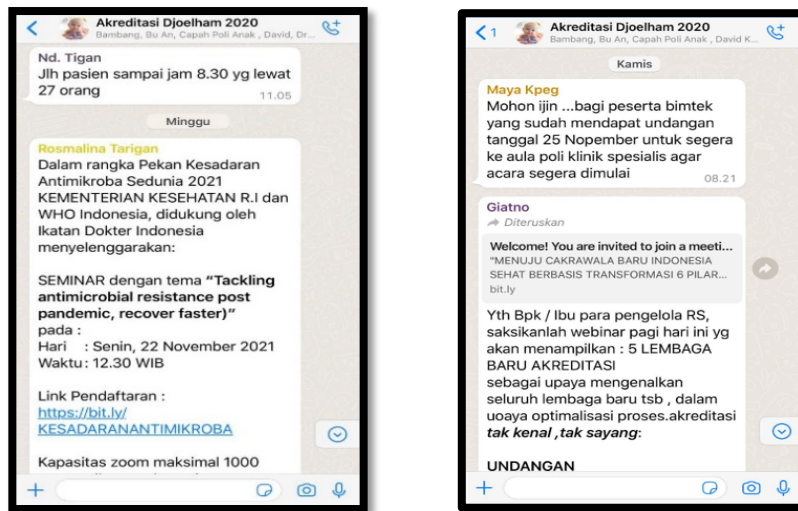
Akreditasi Djoelham 2020
Bambang, Bu An, Capah Poli Anak , David, Dr...

Nd. Tigan
Jlh pasien sampai jam 8.30 yg lewat 27 orang
11.05

Minggu

Rosmalina Tarigan
Dalam rangka Pekan Kesadaran Antimikroba Sedunia 2021 KEMENTERIAN KESEHATAN R.I dan WHO Indonesia, didukung oleh Ikatan Dokter Indonesia menyelenggarakan:

SEMINAR dengan tema **"Tackling antimicrobial resistance post pandemic, recover faster)"**
pada :
Hari : Senin, 22 November 2021
Waktu : 12.30 WIB

Link Pendaftaran :
https://bit.ly/KESADARANANTIMIKROBA

Kapasitas zoom maksimal 1000

1
Akreditasi Djoelham 2020
Bambang, Bu An, Capah Poli Anak , David K...

Kamis

Maya Kpeg
Mohon ijin ...bagi peserta bimtek yang sudah mendapat undangan tanggal 25 Nopember untuk segera ke aula poli klinik spesialis agar acara segera dimulai
08.21

Giatno
Diteruskan
Welcome! You are invited to join a meeti...
"MENUJU CAKRAWALA BARU INDONESIA SEHAT BERBASIS TRANSFORMASI 6 PILAR...
bit.ly

Yth Bpk / Ibu para pengelola RS, saksikanlah webinar pagi hari ini yg akan menampilkan : 5 LEMBAGA BARU AKREDITASI
sebagai upaya mengenalkan seluruh lembaga baru tsb , dalam uoaya optimalisasi proses.akreditasi ***tak kenal ,tak sayang***:

**UNDANGAN**